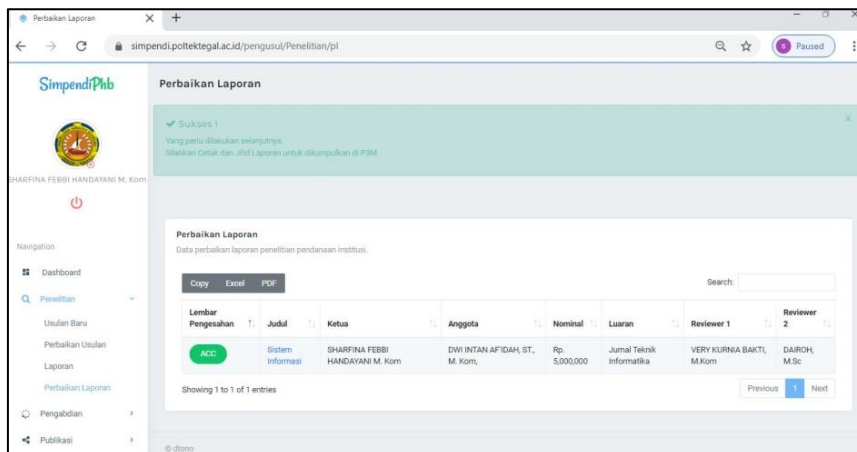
Perbaikan Laporan × +

simpendi.poltektegal.ac.id/pengusul/Penelitian/pl

Paused

SimpendiPhb

SHARFINA FEBBI HANDAYANI M. Kom

Navigation

Dashboard

Penelitian

Usulan Baru

Perbaikan Usulan

Laporan

Perbaikan Laporan

Pengabdian

Publikasi

Perbaikan Laporan

✔ Sukses !
Yang perlu dilakukan selanjutnya:
Silahkan Cetak dan Jilid Laporan untuk dikumpulkan di P3M

Perbaikan Laporan
Data perbaikan laporan penelitian pendanaan institusi.

Copy Excel PDF

Search:

| Lembar Pengesahan | Judul | Ketua | Anggota | Nominal | Luaran | Reviewer 1 | Reviewer 2 |
|---|---|---|---|---|---|---|---|
| ACC | Sistem Informasi | SHARFINA FEBBI HANDAYANI M. Kom | DWI INTAN AF'IDAH, ST., M. Kom, | Rp. 5,000,000 | Jurnal Teknik Informatika | VERY KURNIA BAKTI, M.Kom | DAIROH, M.Sc |

Showing 1 to 1 of 1 entries

Previous 1 Next

© dtono